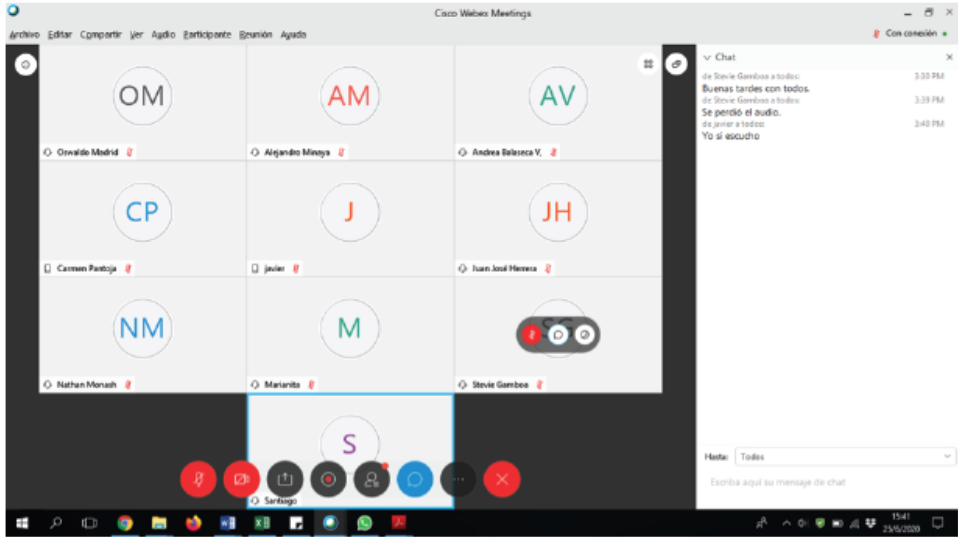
Cisco Webex Meetings

Archivo Editar Compartir Ver Audio Participante Reunión Ayuda

Con conexión

OM
Oswaldo Madrid

AM
Alejandro Minaya

AV
Andrea Balaseca V.

CP
Carmen Pastoja

J
javier

JH
Juan José Herrera

NM
Nathan Monash

M
Marianita

SG
Stevie Gamboa

S
Santiago

Chat

de Stevie Gamboa a todos: 3:33 PM
Buenas tardes con todos.
de Stevie Gamboa a todos: 3:39 PM
Se perdió el audio.
de javier a todos: 3:40 PM
Yo si escucho

Hasta: Todos

Escriba aquí su mensaje de chat

15:41
25/6/2020